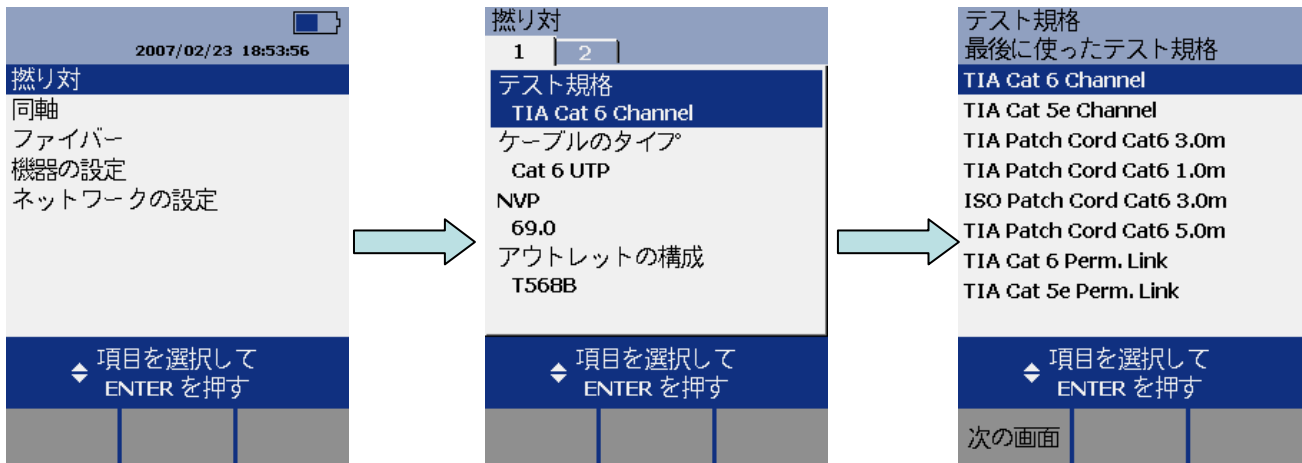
2007/02/23 18:53:56

撚り対
同軸
ファイバー
機器の設定
ネットワークの設定

項目を選択して ENTER を押す

撚り対
1 2

テスト規格
TIA Cat 6 Channel
ケーブルのタイプ
Cat 6 UTP
NVP
69.0
アウトレットの構成
T568B

項目を選択して ENTER を押す

テスト規格
最後に使ったテスト規格
TIA Cat 6 Channel
TIA Cat 5e Channel
TIA Patch Cord Cat6 3.0m
TIA Patch Cord Cat6 1.0m
ISO Patch Cord Cat6 3.0m
TIA Patch Cord Cat6 5.0m
TIA Cat 6 Perm. Link
TIA Cat 5e Perm. Link

項目を選択して ENTER を押す

次の画面